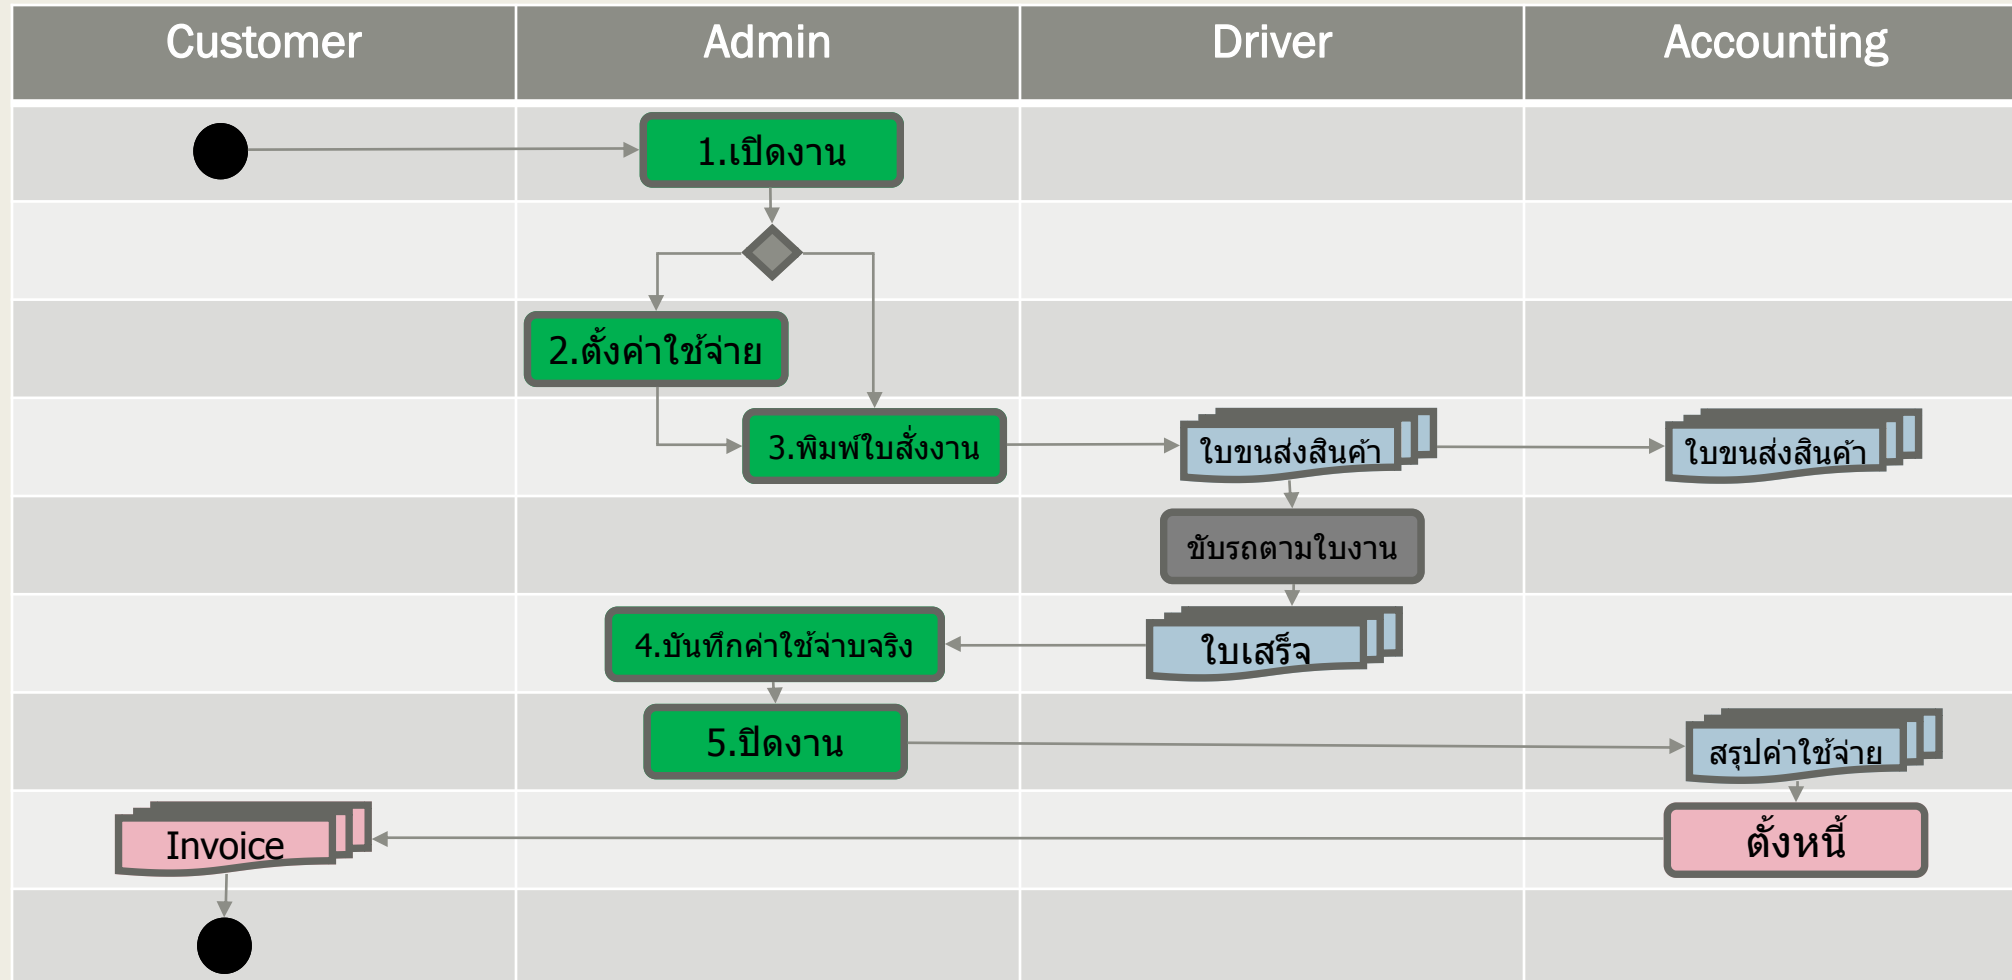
| Customer | Admin | Driver | Accounting |
|---|---|---|---|

1.เปิดงาน

2.ตั้งค่าใช้จ่าย

3.พิมพ์ใบสั่งงาน

ใบขนส่งสินค้า

ใบขนส่งสินค้า

ขับรถตามใบงาน

4.บันทึกค่าใช้จ่ายจริง

ใบเสร็จ

5.ปิดงาน

สรุปค่าใช้จ่าย

Invoice

ตั้งหนี้